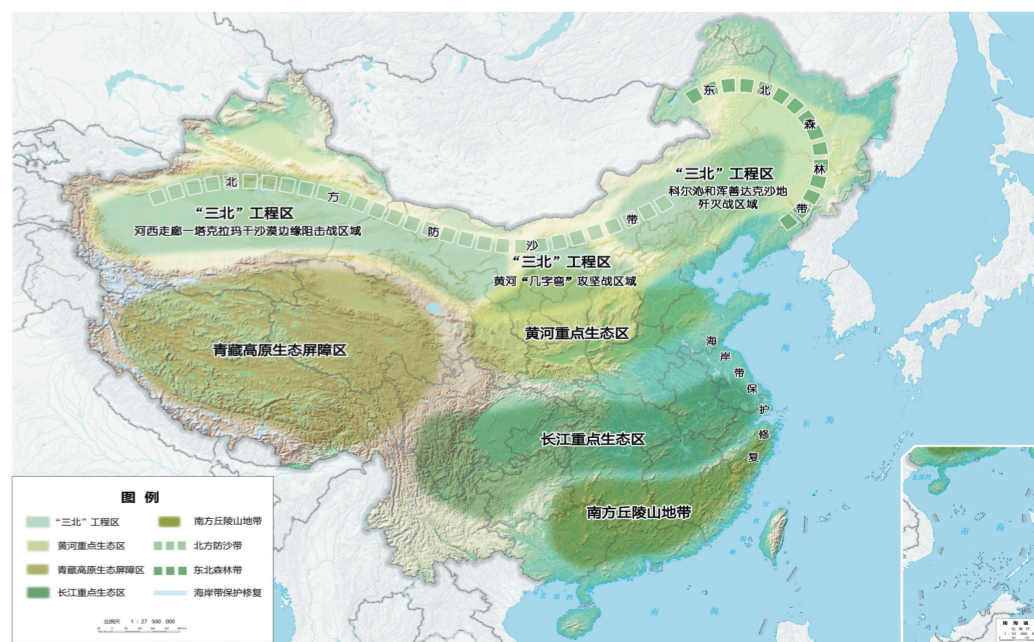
东 北 森 林 带

"三北"工程区
科尔沁和浑善达克沙地歼灭战区域

北 方 防 沙 带

"三北"工程区
河西走廊—塔克拉玛干沙漠边缘阻击战区域

"三北"工程区
黄河"几字弯"攻坚战区域

黄河重点生态区

青藏高原生态屏障区

海 岸 带 保 护 修 复

长江重点生态区

南方丘陵山地带

图 例
"三北"工程区
黄河重点生态区
青藏高原生态屏障区
长江重点生态区
南方丘陵山地带
北方防沙带
东北森林带
海岸带保护修复

比例尺 1 : 27 500 000

南海诸岛